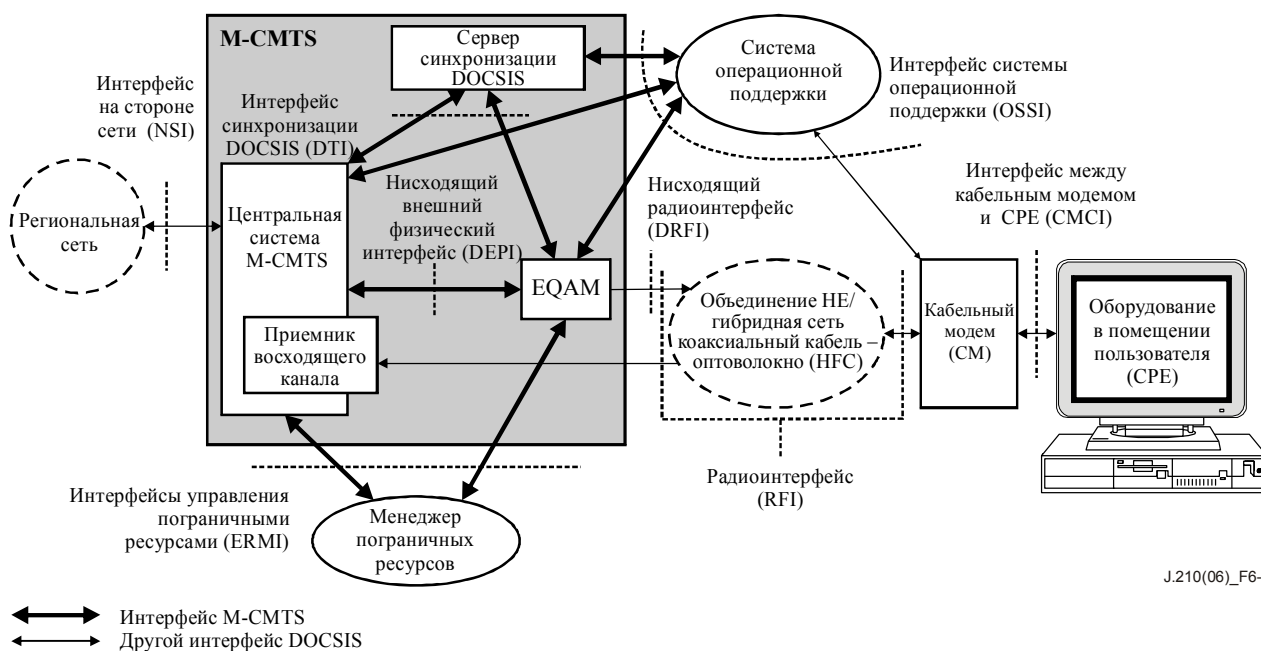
M-CMTS

Сервер синхронизации DOCSIS

Система операционной поддержки

Интерфейс системы операционной поддержки (OSSI)

Интерфейс на стороне сети (NSI)

Интерфейс синхронизации DOCSIS (DTI)

Нисходящий внешний физический интерфейс (DEPI)

Нисходящий радиоинтерфейс (DRFI)

Интерфейс между кабельным модемом и CPE (CMCI)

Региональная сеть

Центральная система M-CMTS

EQAM

Объединение HE/ гибридная сеть коаксиальный кабель – оптоволокно (HFC)

Кабельный модем (CM)

Оборудование в помещении пользователя (CPE)

Приемник восходящего канала

Радиоинтерфейс (RFI)

Интерфейсы управления пограничными ресурсами (ERMI)

Менеджер пограничных ресурсов

J.210(06)_F6-

Интерфейс M-CMTS
Другой интерфейс DOCSIS